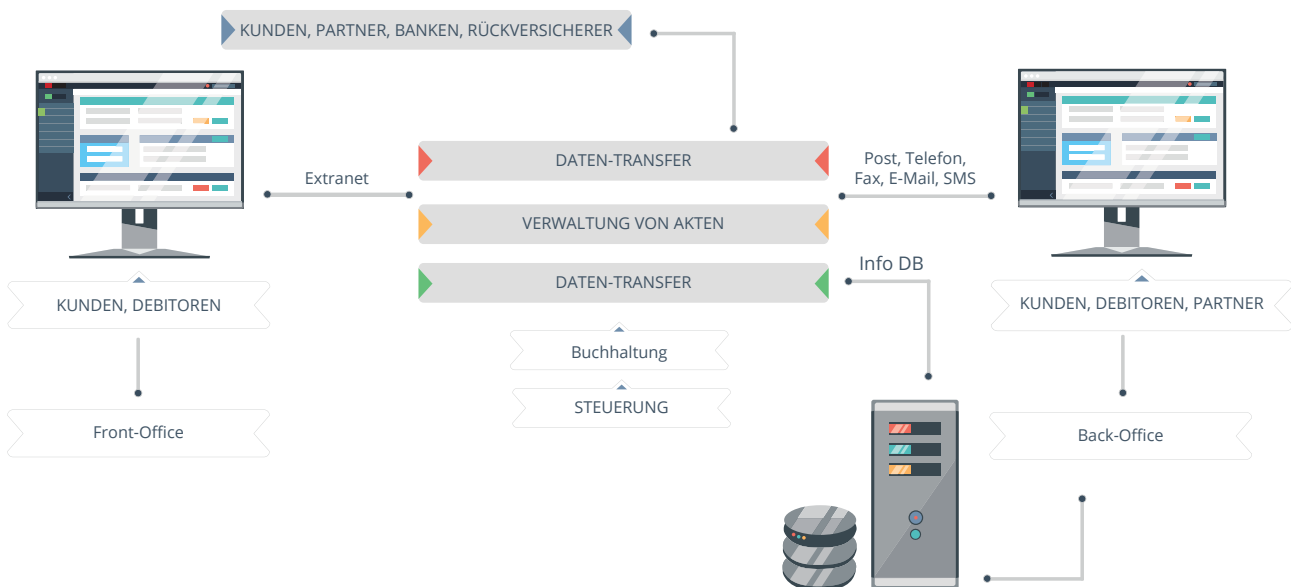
KUNDEN, PARTNER, BANKEN, RÜCKVERSICHERER

DATEN-TRANSFER

Extranet

Post, Telefon, Fax, E-Mail, SMS

VERWALTUNG VON AKTEN

DATEN-TRANSFER

Info DB

KUNDEN, DEBITOREN

KUNDEN, DEBITOREN, PARTNER

Buchhaltung

STEUERUNG

Front-Office

Back-Office